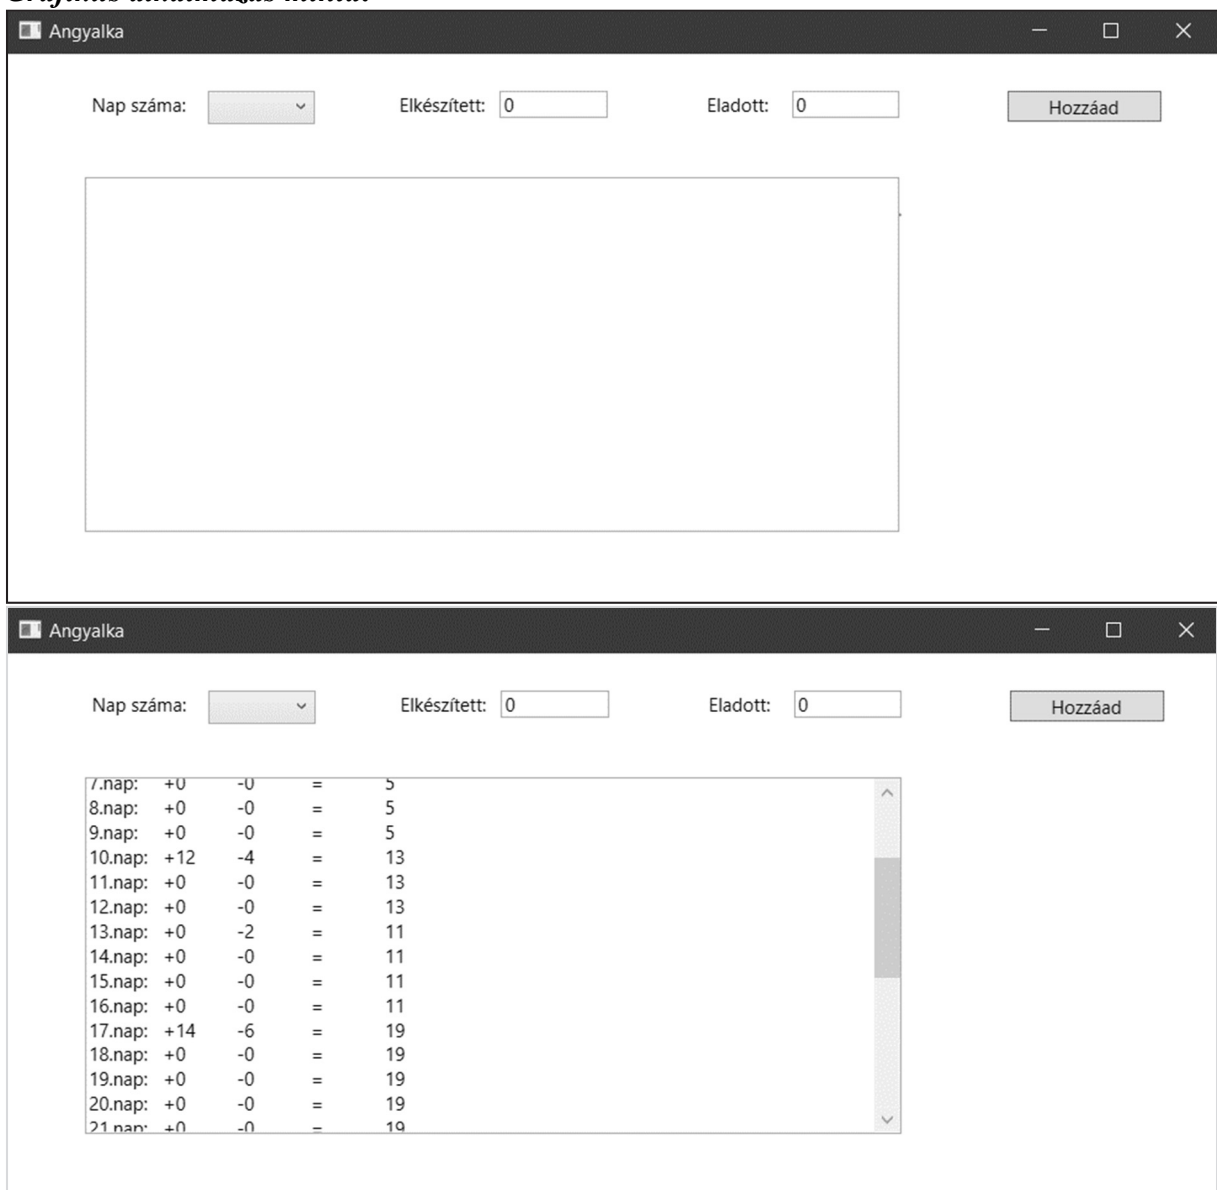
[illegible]

Angyalka

Nap száma: Elkészített: 0 Eladott: 0 Hozzáad

Angyalka

Nap száma: Elkészített: 0 Eladott: 0 Hozzáad

7.nap: +0 -0 = 5
8.nap: +0 -0 = 5
9.nap: +0 -0 = 5
10.nap: +12 -4 = 13
11.nap: +0 -0 = 13
12.nap: +0 -0 = 13
13.nap: +0 -2 = 11
14.nap: +0 -0 = 11
15.nap: +0 -0 = 11
16.nap: +0 -0 = 11
17.nap: +14 -6 = 19
18.nap: +0 -0 = 19
19.nap: +0 -0 = 19
20.nap: +0 -0 = 19
21.nap: +0 -0 = 19